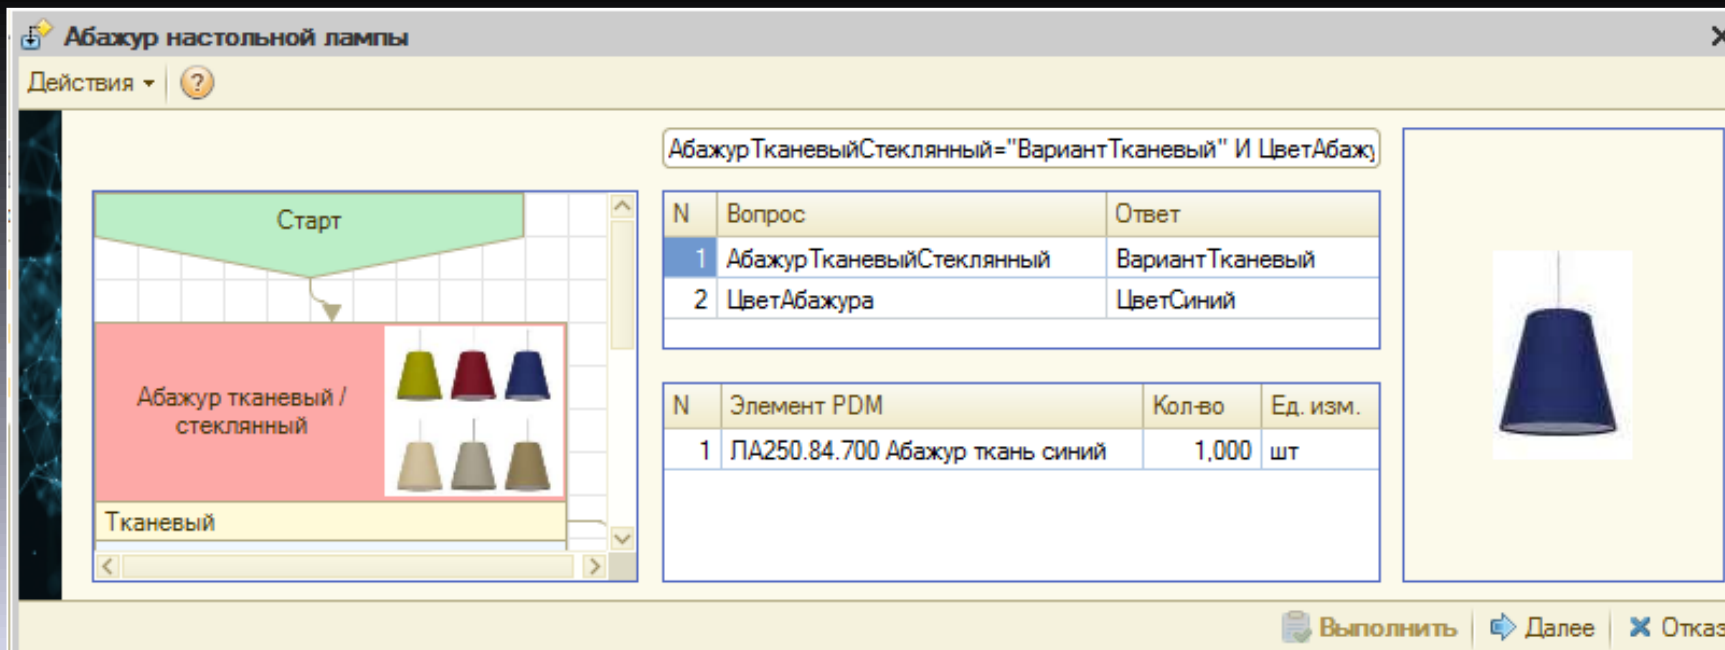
Абажур настольной лампы

Действия ▾ ?

АбажурТканевыйСтеклянный="ВариантТканевый" И ЦветАбаж

Старт

Абажур тканевый / стеклянный

Тканевый

| N | Вопрос | Ответ |
|---|---|---|
| 1 | АбажурТканевыйСтеклянный | ВариантТканевый |
| 2 | ЦветАбажура | ЦветСиний |

| N | Элемент PDM | Кол-во | Ед. изм. |
|---|---|---|---|
| 1 | ЛА250.84.700 Абажур ткань синий | 1,000 | шт |

Выполнить Далее Отка